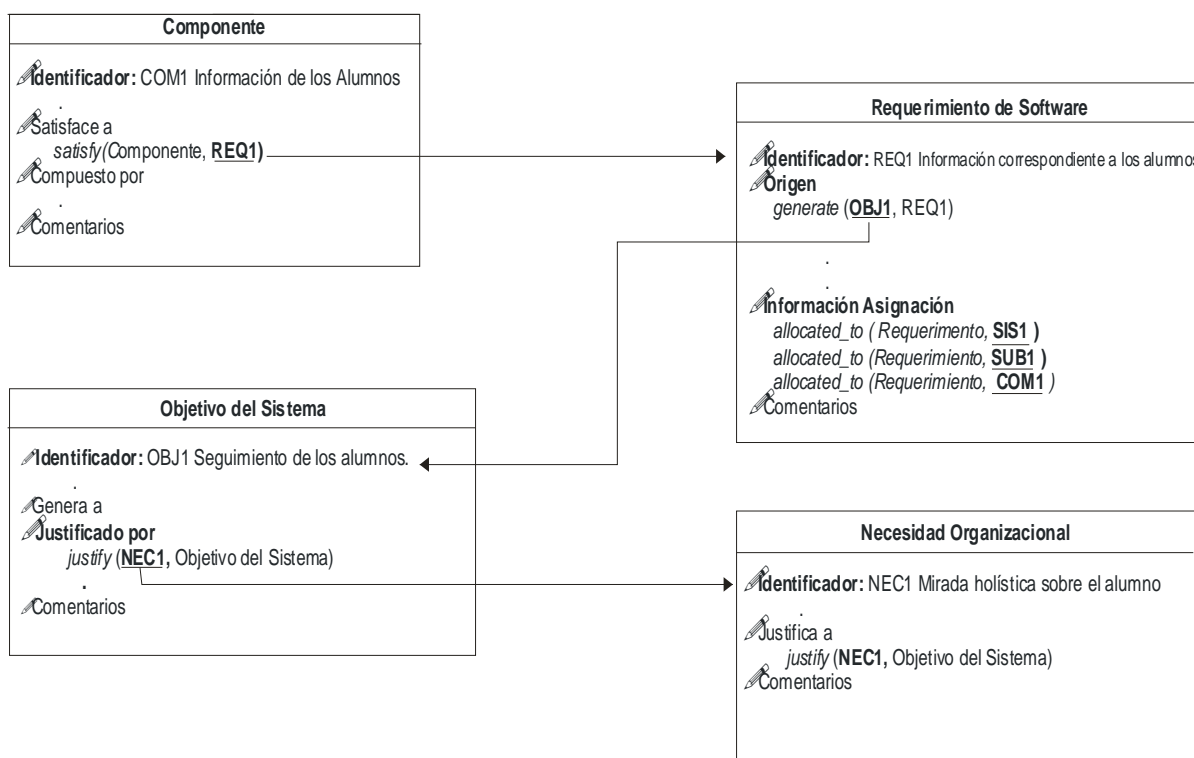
Componente

Identificador: COM1 Información de los Alumnos
.
Satisface a
satisfy(Componente, REQ1)
Compuesto por
.
Comentarios

Requerimiento de Software

Identificador: REQ1 Información correspondiente a los alumnos
Origen
generate (OBJ1, REQ1)
.
.
Información Asignación
allocated_to ( Requerimiento, SIS1 )
allocated_to (Requerimiento, SUB1 )
allocated_to (Requerimiento, COM1 )
Comentarios

Objetivo del Sistema

Identificador: OBJ1 Seguimiento de los alumnos.
.
Genera a
Justificado por
justify (NEC1, Objetivo del Sistema)
.
Comentarios

Necesidad Organizacional

Identificador: NEC1 Mirada holística sobre el alumno
.
Justifica a
justify (NEC1, Objetivo del Sistema)
Comentarios